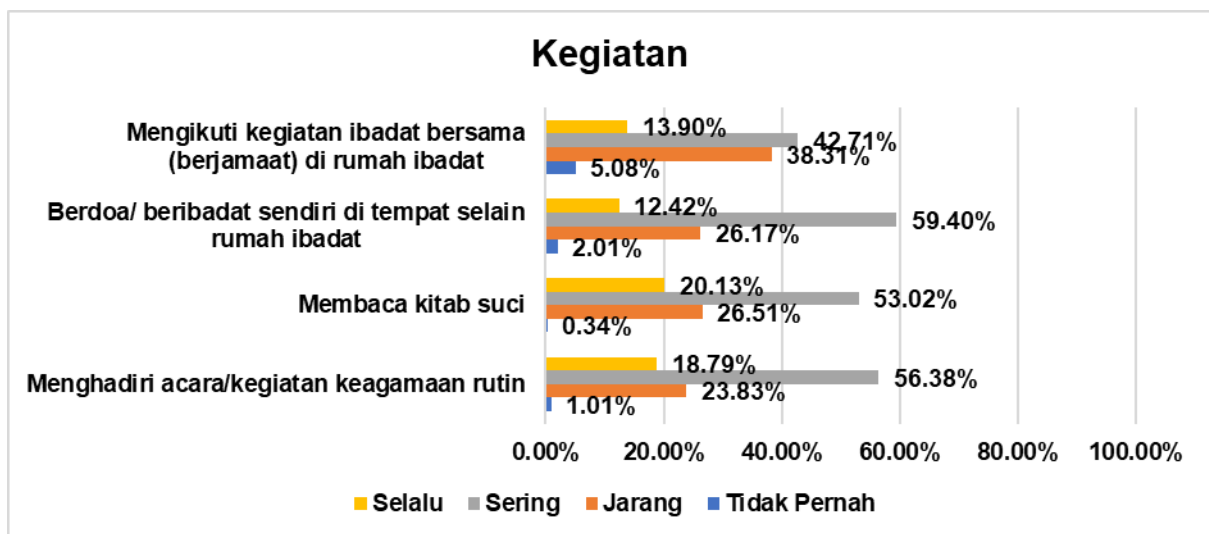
Kegiatan

Mengikuti kegiatan ibadat bersama (berjamaat) di rumah ibadat
13.90%
42.71%
38.31%
5.08%

Berdoa/ beribadat sendiri di tempat selain rumah ibadat
12.42%
59.40%
26.17%
2.01%

Membaca kitab suci
20.13%
53.02%
26.51%
0.34%

Menghadiri acara/kegiatan keagamaan rutin
18.79%
56.38%
23.83%
1.01%

0.00% 20.00% 40.00% 60.00% 80.00% 100.00%

Selalu Sering Jarang Tidak Pernah